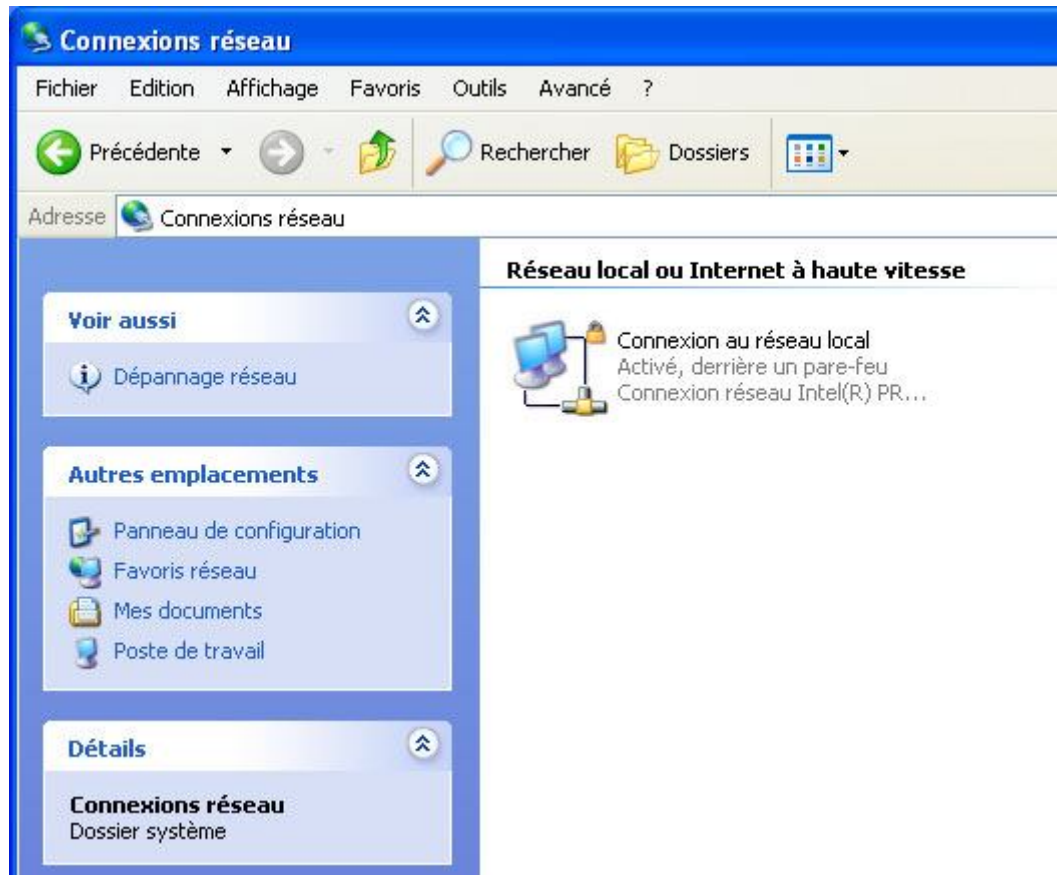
Connexions réseau

Fichier Edition Affichage Favoris Outils Avancé ?

Précédente Rechercher Dossiers

Adresse Connexions réseau

Voir aussi

Dépannage réseau

Autres emplacements

Panneau de configuration
Favoris réseau
Mes documents
Poste de travail

Détails

Connexions réseau
Dossier système

Réseau local ou Internet à haute vitesse

Connexion au réseau local
Activé, derrière un pare-feu
Connexion réseau Intel(R) PR...